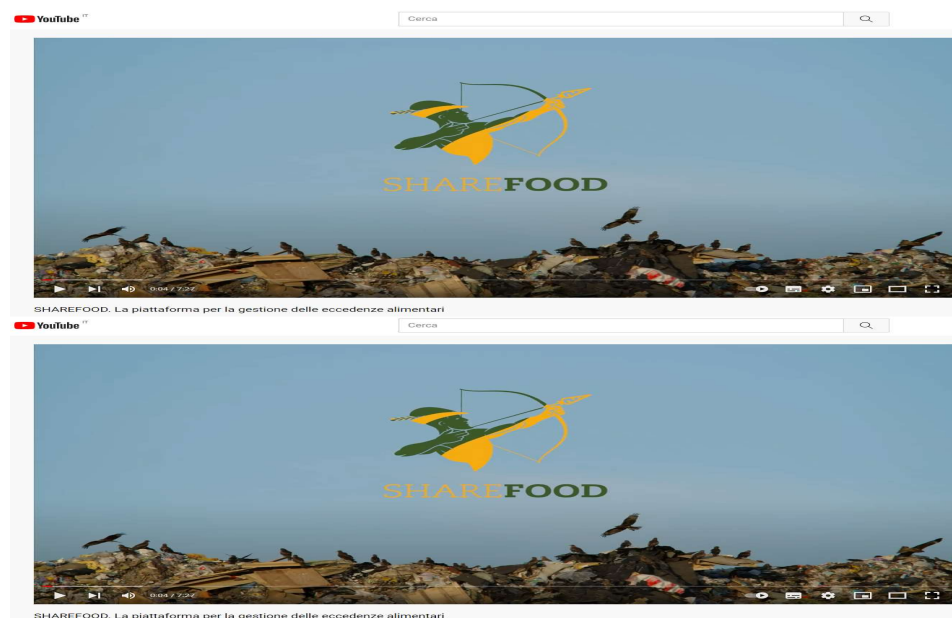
YouTube IT

Cerca

SHAREFOOD

0:04 / 7:27

SHAREFOOD. La piattaforma per la gestione delle eccedenze alimentari

YouTube IT

Cerca

SHAREFOOD

0:04 / 7:27

SHAREFOOD. La piattaforma per la gestione delle eccedenze alimentari